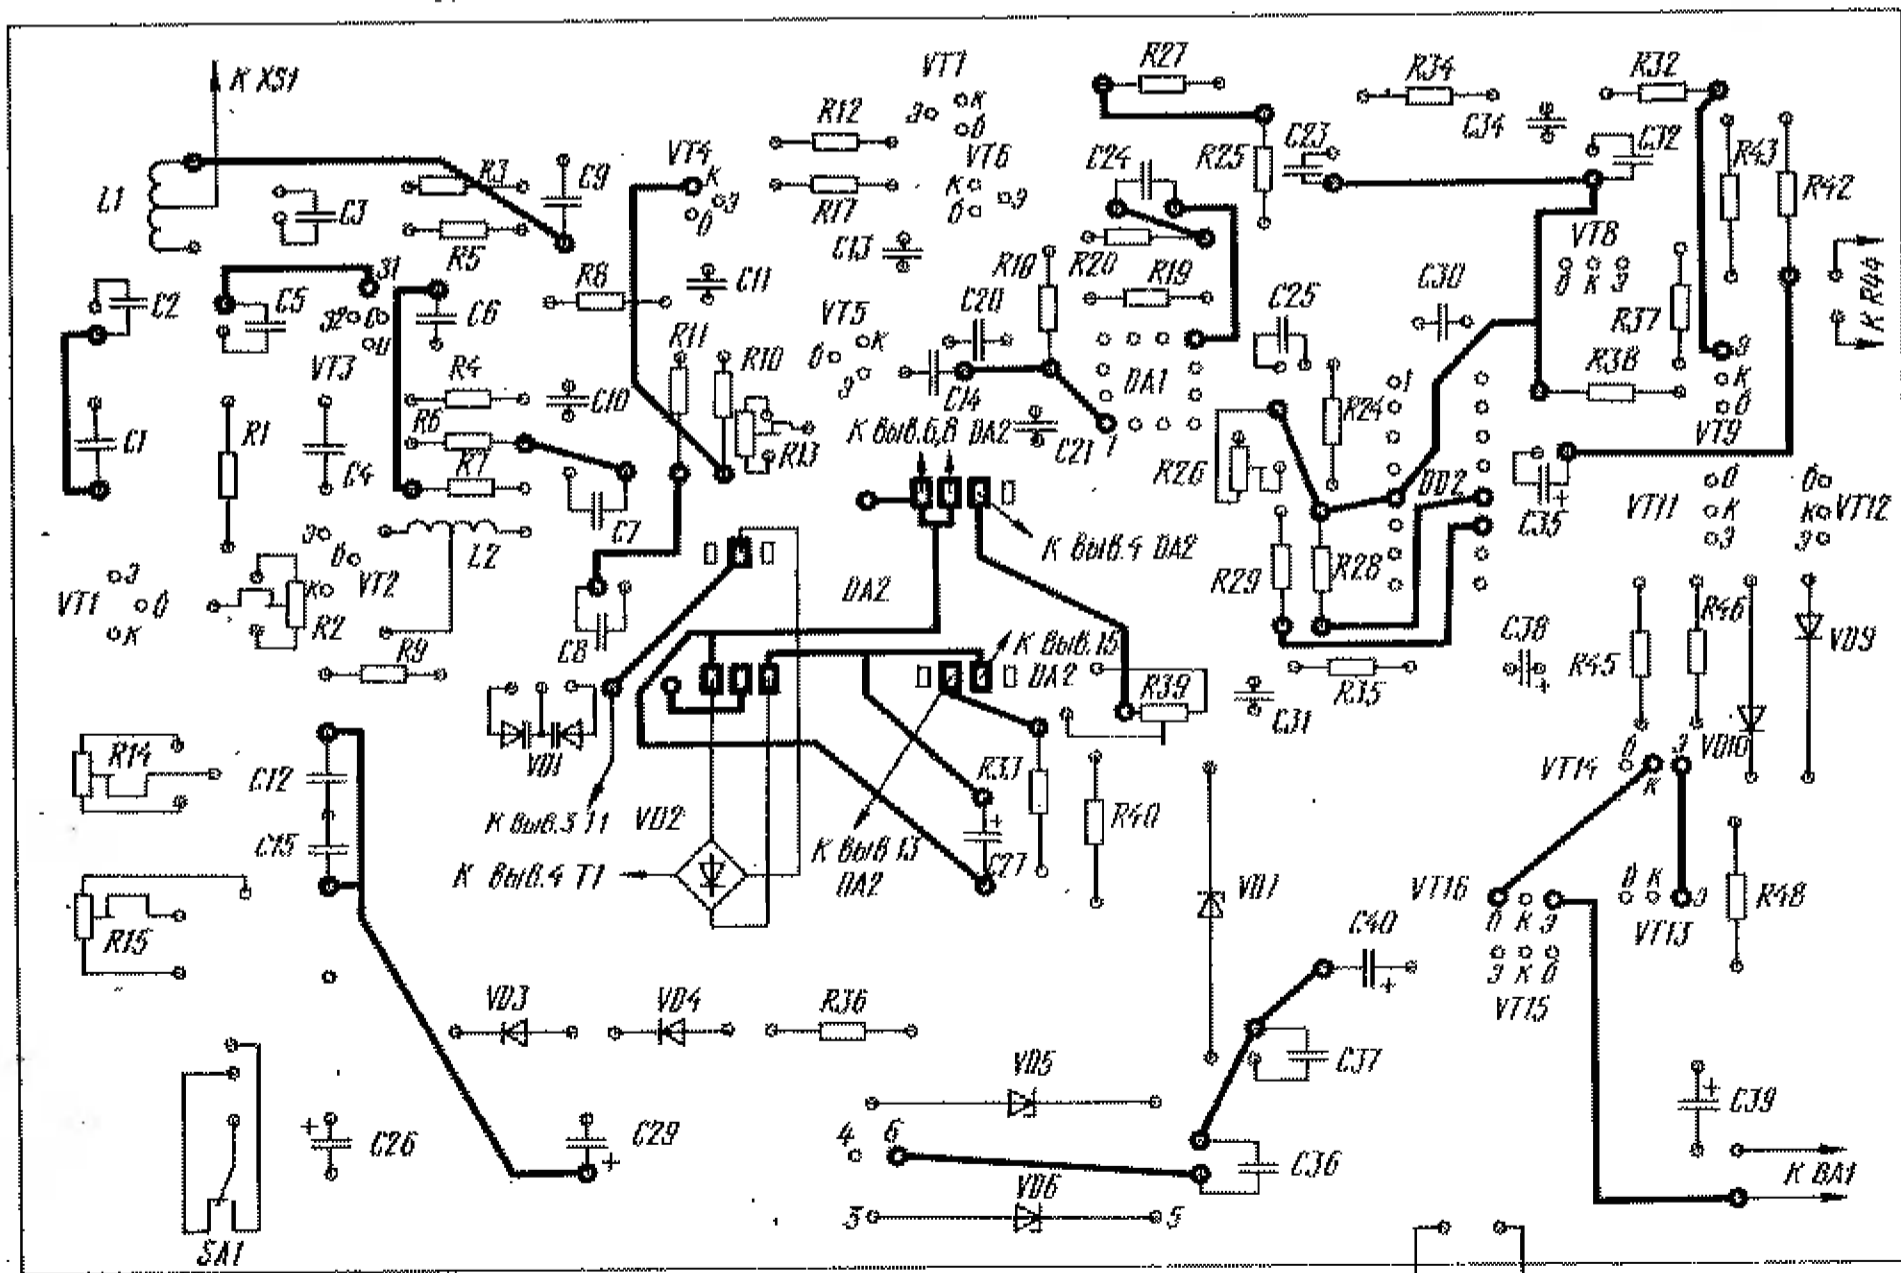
K XS1
L1
R3
C9
C3
R5
VT4
К
Э
Б
R12
R17
VT7
Э
К
Б
VT6
К
Б
Э
C13
R27
R34
R32
C24
R25
C23
C34
C32
R43
R42
VT8
Б К Э
K R44
C2
C5
31
32
Б
И
C6
R8
C11
R11
R10
VT5
Б
К
Э
C20
R10
R20
R19
C25
C30
R37
VT3
R4
C10
R13
C14
DA1
R24
1
R38
Э
К
Б
VT9
C1
R1
C4
R6
R7
C7
К выв.6,8 DA2
C21
1
R26
DD2
C35
VT11
Б
К
Э
Б
К
Э
VT12
VT1
Э
Б
К
Э
Б
К
VT2
R2
L2
R9
C8
DA2
К выв.4 DA2
R29
R28
C38
R45
R46
VD9
К выв.15
DA2
R39
C31
R35
R14
C12
C15
VD1
К выв.3 T1
VD2
К выв.4 T1
К выв 13
DA2
R33
C27
R40
VD7
VT14
Б
Э
К
VD10
R15
VT16
Б К Э
Э К Б
VT15
Б К
Э
VT13
R48
VD3
VD4
R36
C40
C37
VD5
C39
C26
C29
4
6
C36
K BA1
VD6
3
5
SA1